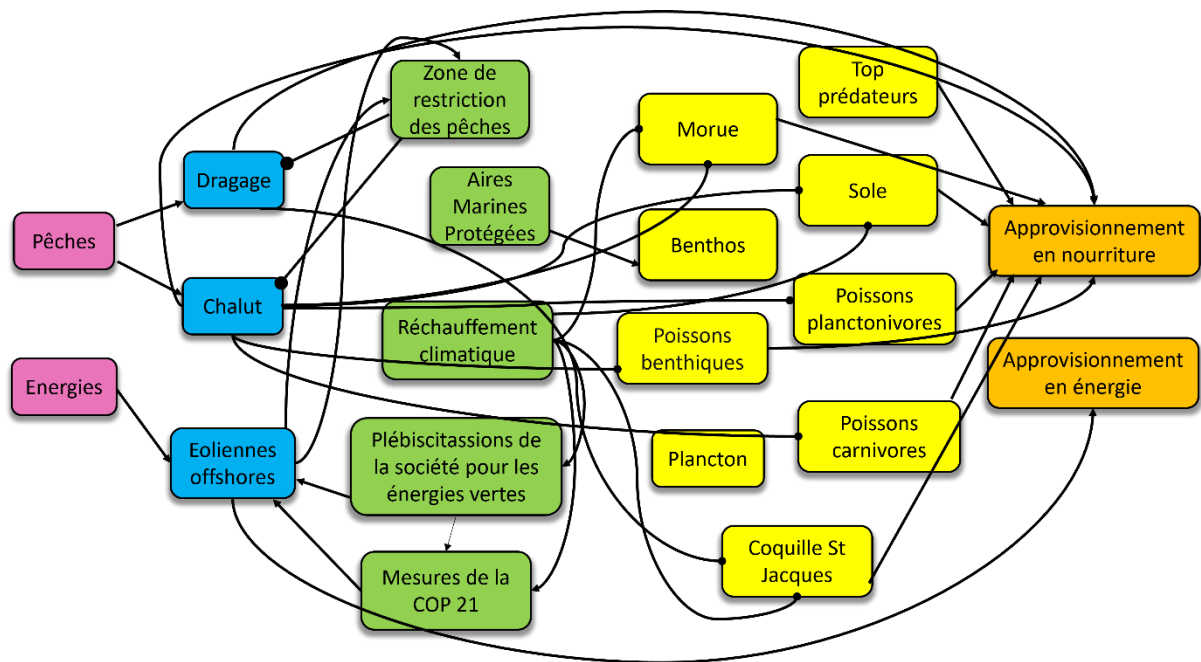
Pêches

Dragage

Chalut

Energies

Eoliennes offshores

Zone de restriction des pêches

Aires Marines Protégées

Réchauffement climatique

Plébiscitassions de la société pour les énergies vertes

Mesures de la COP 21

Top prédateurs

Morue

Sole

Benthos

Poissons planctonivores

Poissons benthiques

Poissons carnivores

Plancton

Coquille St Jacques

Approvisionnement en nourriture

Approvisionnement en énergie